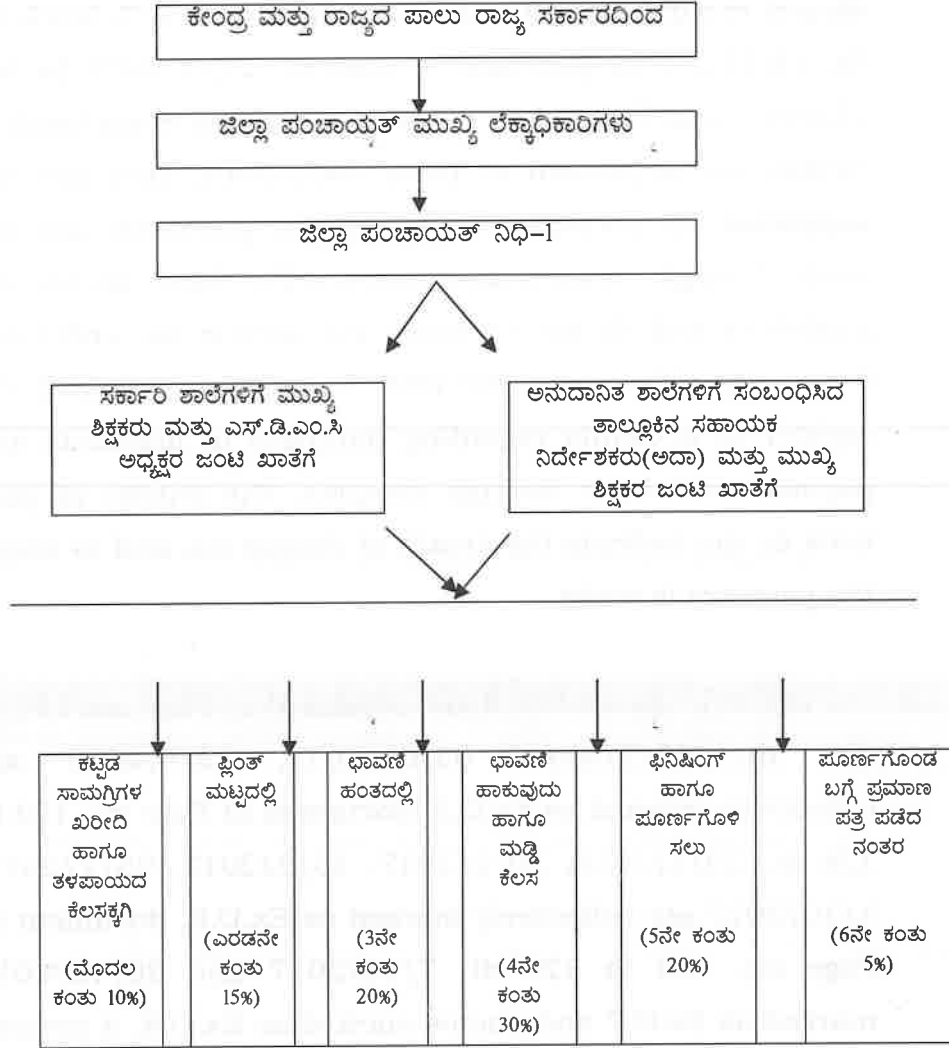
ಕೇಂದ್ರ ಮತ್ತು ರಾಜ್ಯದ ಪಾಲು ರಾಜ್ಯ ಸರ್ಕಾರದಿಂದ

ಜಿಲ್ಲಾ ಪಂಚಾಯತ್ ಮುಖ್ಯ ಲೆಕ್ಕಾಧಿಕಾರಿಗಳು

ಜಿಲ್ಲಾ ಪಂಚಾಯತ್ ನಿಧಿ–1

ಸರ್ಕಾರಿ ಶಾಲೆಗಳಿಗೆ ಮುಖ್ಯ ಶಿಕ್ಷಕರು ಮತ್ತು ಎಸ್.ಡಿ.ಎಂ.ಸಿ ಅಧ್ಯಕ್ಷರ ಜಂಟಿ ಖಾತೆಗೆ

ಅನುದಾನಿತ ಶಾಲೆಗಳಿಗೆ ಸಂಬಂಧಿಸಿದ ತಾಲ್ಲೂಕಿನ ಸಹಾಯಕ ನಿರ್ದೇಶಕರು(ಅದಾ) ಮತ್ತು ಮುಖ್ಯ ಶಿಕ್ಷಕರ ಜಂಟಿ ಖಾತೆಗೆ

| ಕಟ್ಟಡ ಸಾಮಗ್ರಿಗಳ ಖರೀದಿ ಹಾಗೂ ತಳಪಾಯದ ಕೆಲಸಕ್ಕಾಗಿ (ಮೊದಲ ಕಂತು 10%) | ಪ್ಲಿಂತ್ ಮಟ್ಟದಲ್ಲಿ (ಎರಡನೇ ಕಂತು 15%) | ಛಾವಣಿ ಹಂತದಲ್ಲಿ (3ನೇ ಕಂತು 20%) | ಛಾವಣಿ ಹಾಕುವುದು ಹಾಗೂ ಮಡ್ಡಿ ಕೆಲಸ (4ನೇ ಕಂತು 30%) | ಫಿನಿಷಿಂಗ್ ಹಾಗೂ ಪೂರ್ಣಗೊಳಿಸಲು (5ನೇ ಕಂತು 20%) | ಪೂರ್ಣಗೊಂಡ ಬಗ್ಗೆ ಪ್ರಮಾಣ ಪತ್ರ ಪಡೆದ ನಂತರ (6ನೇ ಕಂತು 5%) |
|---|---|---|---|---|---|